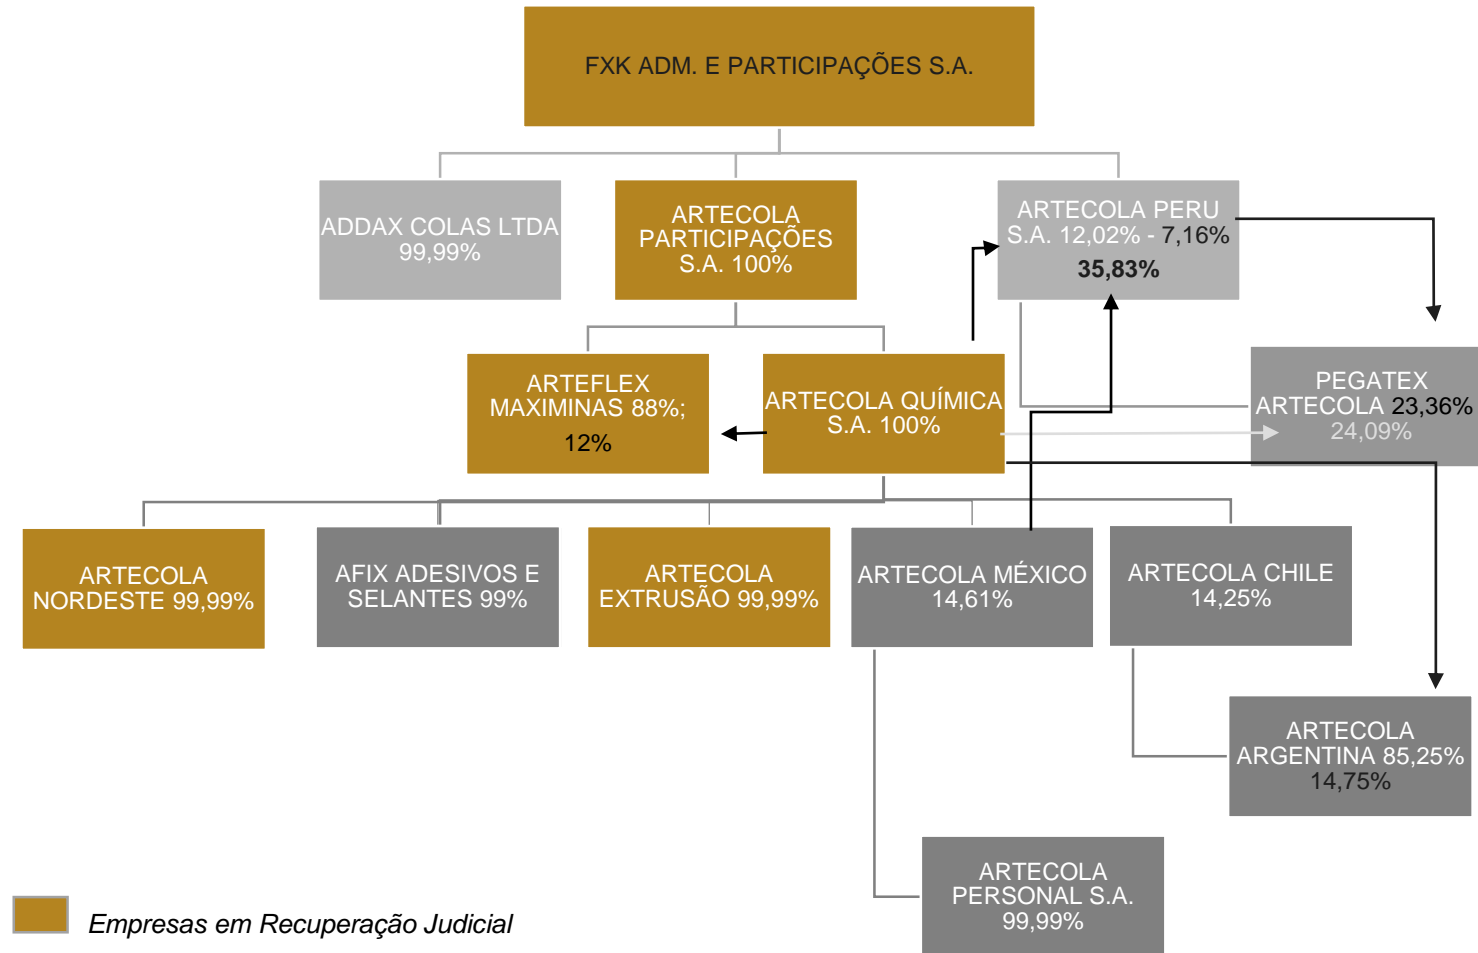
FXK ADM. E PARTICIPAÇÕES S.A.

ADDAX COLAS LTDA 99,99%

ARTECOLA PARTICIPAÇÕES S.A. 100%

ARTECOLA PERU S.A. 12,02% - 7,16%
35,83%

ARTEFLEX MAXIMINAS 88%;
12%

ARTECOLA QUÍMICA S.A. 100%

PEGATEX ARTECOLA 23,36%
24,09%

ARTECOLA NORDESTE 99,99%

AFIX ADESIVOS E SELANTES 99%

ARTECOLA EXTRUSÃO 99,99%

ARTECOLA MÉXICO 14,61%

ARTECOLA CHILE 14,25%

ARTECOLA ARGENTINA 85,25%
14,75%

ARTECOLA PERSONAL S.A. 99,99%

Empresas em Recuperação Judicial